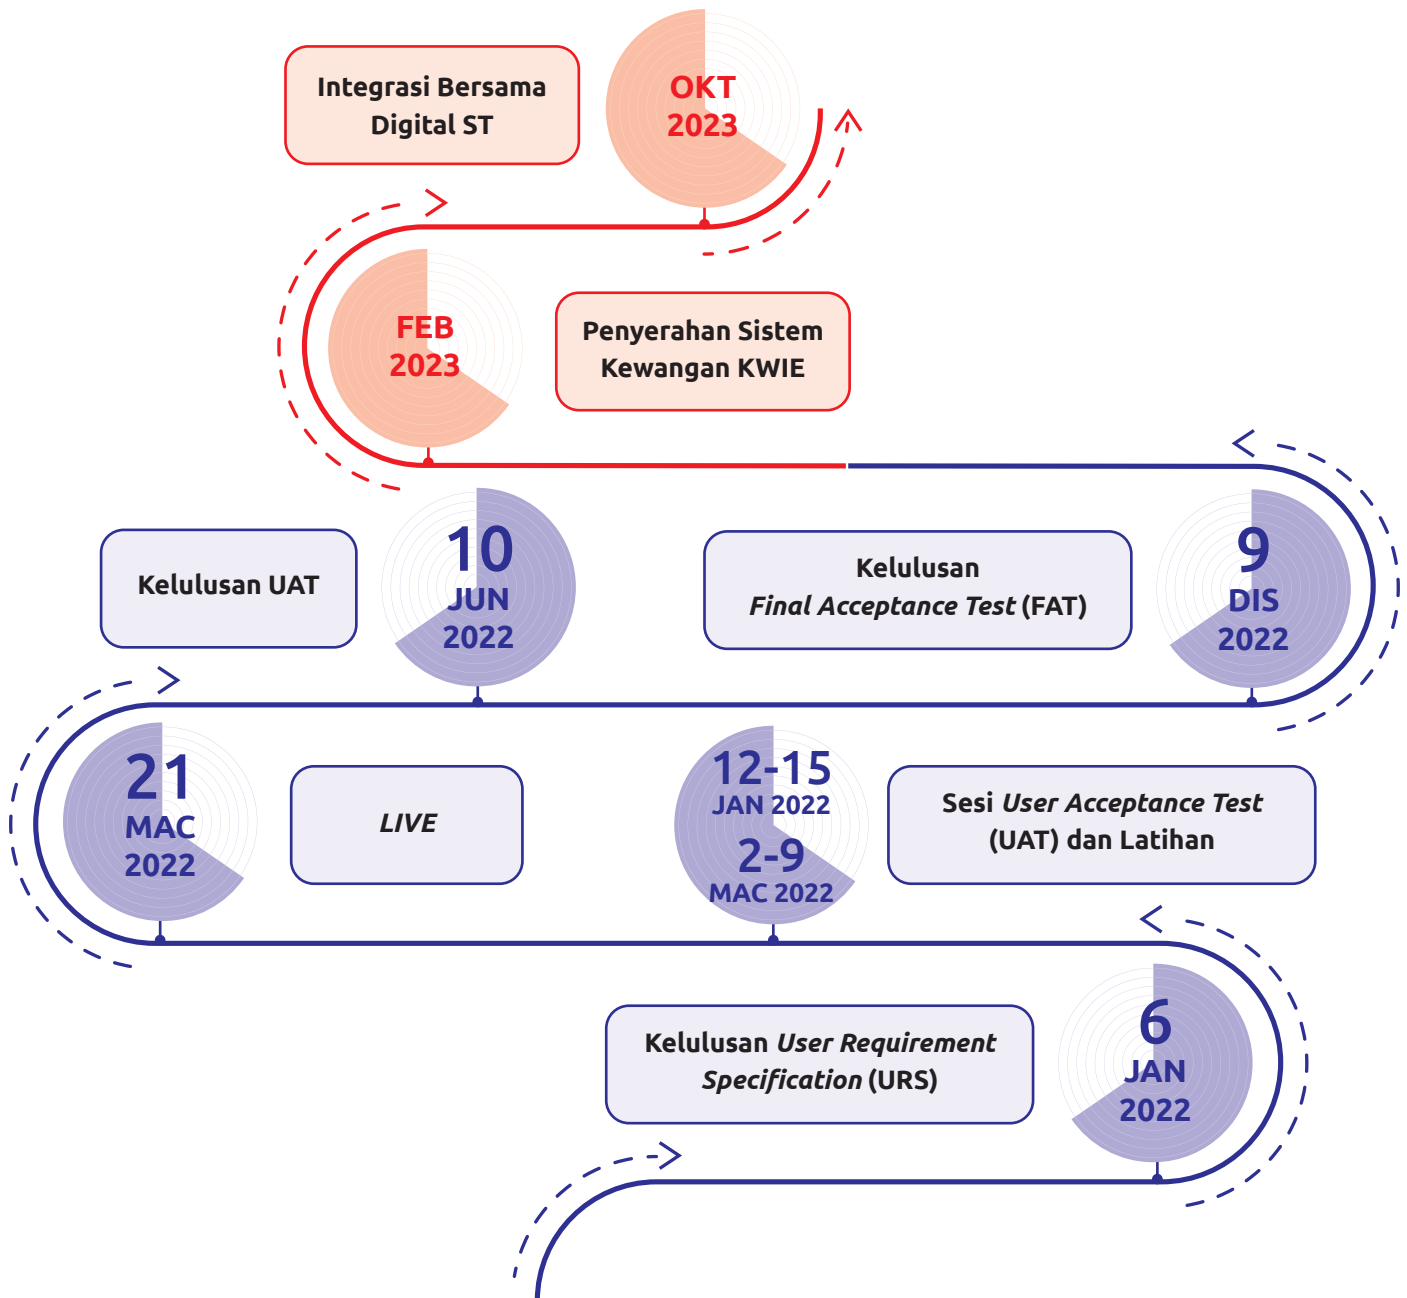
Integrasi Bersama Digital ST

OKT 2023

FEB 2023

Penyerahan Sistem Kewangan KWIE

Kelulusan UAT

10 JUN 2022

Kelulusan *Final Acceptance Test* (FAT)

9 DIS 2022

21 MAC 2022

*LIVE*

12-15 JAN 2022

2-9 MAC 2022

Sesi *User Acceptance Test* (UAT) dan Latihan

Kelulusan *User Requirement Specification* (URS)

6 JAN 2022